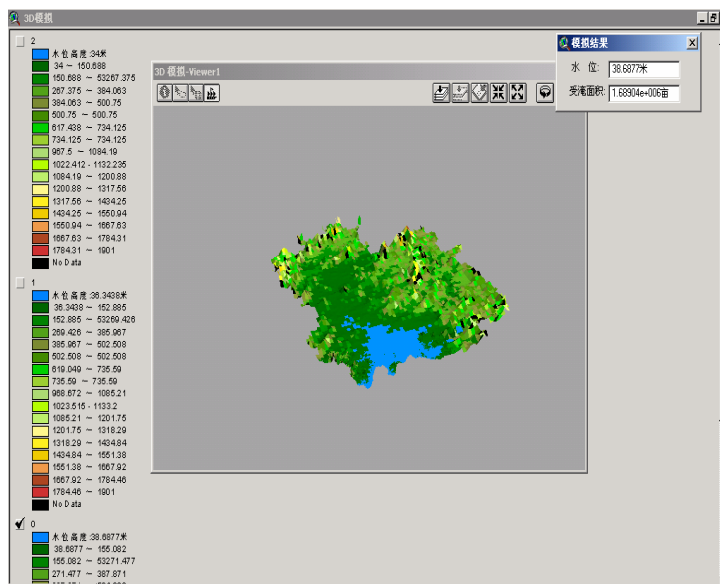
3D模拟

2
水位高度:34米
34 ~ 150.688
150.688 ~ 53267.375
267.375 ~ 384.063
384.063 ~ 500.75
500.75 ~ 500.75
617.438 ~ 734.125
734.125 ~ 734.125
967.5 ~ 1084.19
1022.412 - 1132.235
1084.19 ~ 1200.88
1200.88 ~ 1317.56
1317.56 ~ 1434.25
1434.25 ~ 1550.94
1550.94 ~ 1667.63
1667.63 ~ 1784.31
1784.31 ~ 1901
No Data

1
水位高度:36.3438米
36.3438 ~ 152.885
152.885 ~ 53269.426
269.426 ~ 385.967
385.967 ~ 502.508
502.508 ~ 502.508
619.049 ~ 735.59
735.59 ~ 735.59
968.672 ~ 1085.21
1023.515 - 1133.2
1085.21 ~ 1201.75
1201.75 ~ 1318.29
1318.29 ~ 1434.84
1434.84 ~ 1551.38
1551.38 ~ 1667.92
1667.92 ~ 1784.46
1784.46 ~ 1901
No Data

0
水位高度:38.6877米
38.6877 ~ 155.082
155.082 ~ 53271.477
271.477 ~ 387.871

3D模拟-Viewer1

模拟结果
水 位: 38.6877米
受淹面积: 1.68904e+006亩